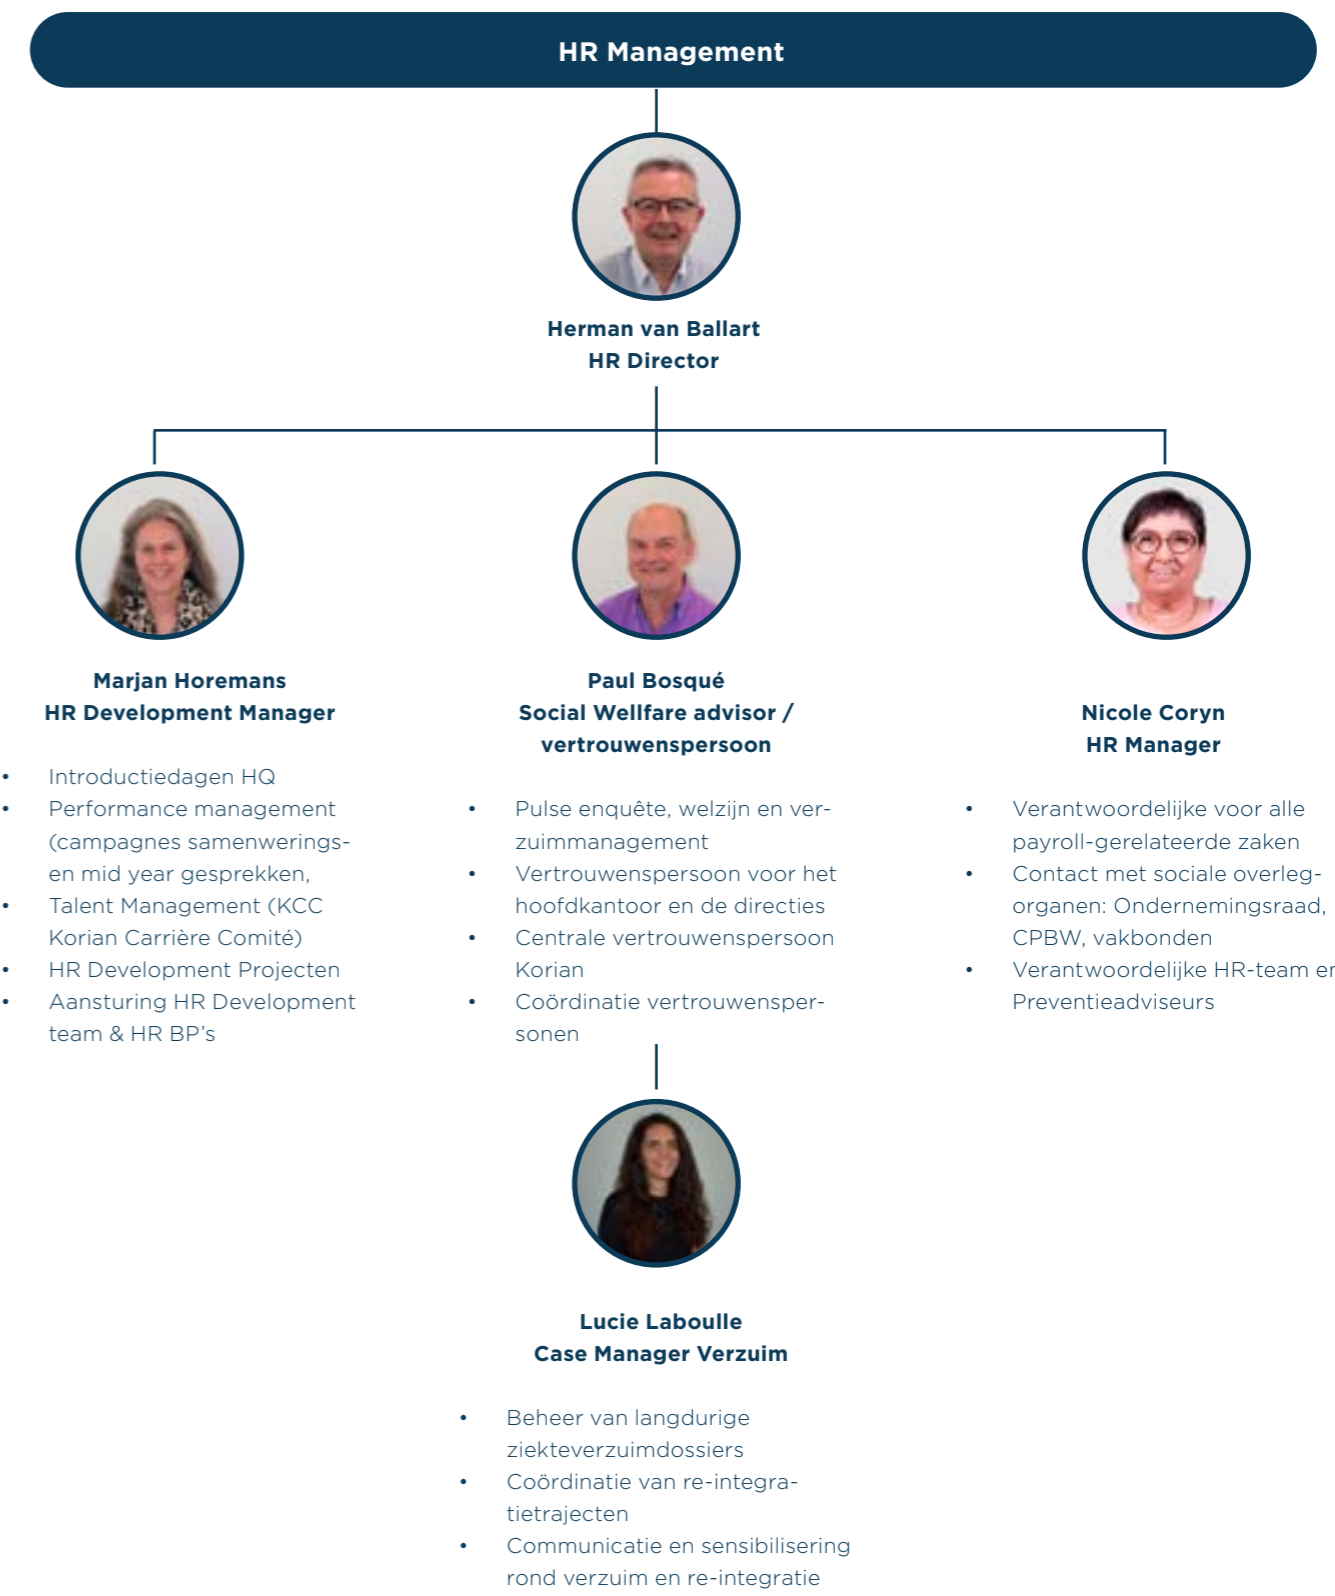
HR Management

Herman van Ballart
HR Director

Marjan Horemans
HR Development Manager

- Introductiedagen HQ
- Performance management (campagnes samenwerings- en mid year gesprekken,
- Talent Management (KCC Korian Carrière Comité)
- HR Development Projecten
- Aansturing HR Development team & HR BP's

Paul Bosqué
Social Wellfare advisor / vertrouwenspersoon

- Pulse enquête, welzijn en verzuimmanagement
- Vertrouwenspersoon voor het hoofdkantoor en de directies
- Centrale vertrouwenspersoon Korian
- Coördinatie vertrouwenspersonen

Nicole Coryn
HR Manager

- Verantwoordelijke voor alle payroll-gerelateerde zaken
- Contact met sociale overlegorganen: Ondernemingsraad, CPBW, vakbonden
- Verantwoordelijke HR-team e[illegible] Preventieadviseurs

Lucie Laboulle
Case Manager Verzuim

- Beheer van langdurige ziekteverzuimdossiers
- Coördinatie van re-integratietrajecten
- Communicatie en sensibilisering rond verzuim en re-integratie